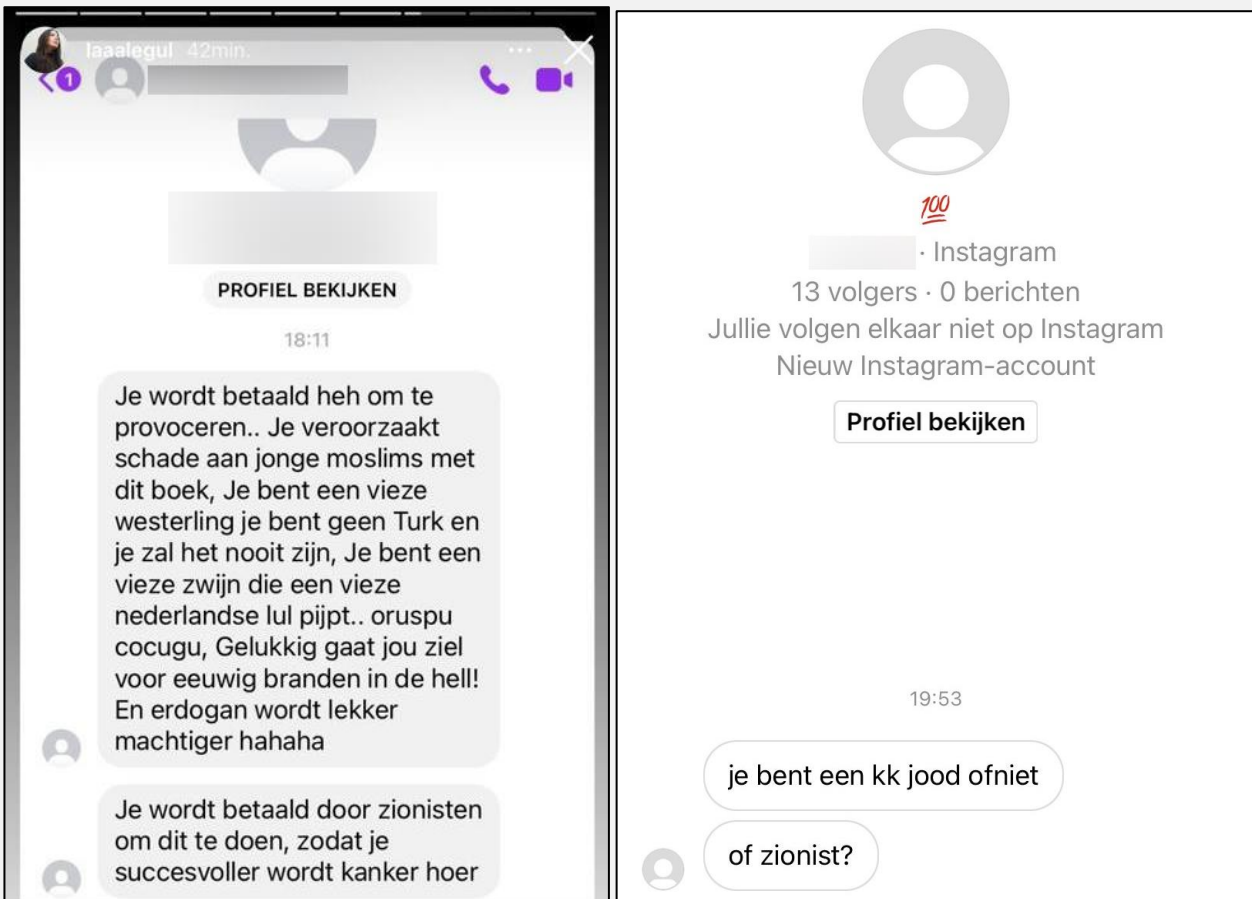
laaalegul 42min.

1

PROFIEL BEKIJKEN

18:11

Je wordt betaald heh om te provoceren.. Je veroorzaakt schade aan jonge moslims met dit boek, Je bent een vieze westerling je bent geen Turk en je zal het nooit zijn, Je bent een vieze zwijn die een vieze nederlandse lul pijpt.. oruspu cocugu, Gelukkig gaat jou ziel voor eeuwig branden in de hell! En erdogan wordt lekker machtiger hahaha

Je wordt betaald door zionisten om dit te doen, zodat je succesvoller wordt kanker hoer

💯

· Instagram
13 volgers · 0 berichten
Jullie volgen elkaar niet op Instagram
Nieuw Instagram-account

Profiel bekijken

19:53

je bent een kk jood ofniet

of zionist?